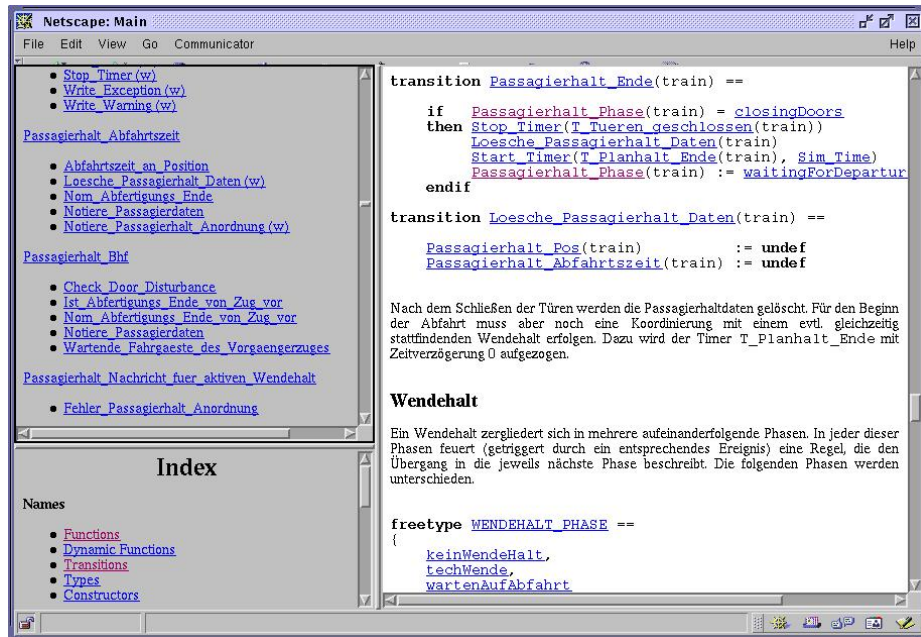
Netscape: Main

File Edit View Go Communicator Help

- Stop_Timer (w)
- Write_Exception (w)
- Write_Warning (w)

Passagierhalt_Abfahrtszeit

- Abfahrtszeit_an_Position
- Loesche_Passagierhalt_Daten (w)
- Nom_Abfertigungs_Ende
- Notiere_Passagierdaten
- Notiere_Passagierhalt_Anordnung (w)

Passagierhalt_Bhf

- Check_Door_Disturbance
- Ist_Abfertigungs_Ende_von_Zug_vor
- Nom_Abfertigungs_Ende_von_Zug_vor
- Notiere_Passagierdaten
- Wartende_Fahrgaeste_des_Vorgaengerzuges

Passagierhalt_Nachricht_fuer_aktiven_Wendehalt

- Fehler_Passagierhalt_Anordnung

Index

Names

- Functions
- Dynamic Functions
- Transitions
- Types
- Constructors

transition Passagierhalt_Ende(train) ==

if Passagierhalt_Phase(train) = closingDoors
then Stop_Timer(T_Tueren_geschlossen(train))
Loesche_Passagierhalt_Daten(train)
Start_Timer(T_Planhalt_Ende(train), Sim_Time)
Passagierhalt_Phase(train) := waitingForDepartur
endif

transition Loesche_Passagierhalt_Daten(train) ==

Passagierhalt_Pos(train) := undef
Passagierhalt_Abfahrtszeit(train) := undef

Nach dem Schließen der Türen werden die Passagierhaltdaten gelöscht. Für den Beginn der Abfahrt muss aber noch eine Koordinierung mit einem evtl. gleichzeitig stattfindenden Wendehalt erfolgen. Dazu wird der Timer T_Planhalt_Ende mit Zeitverzögerung 0 aufgezogen.

Wendehalt

Ein Wendehalt zergliedert sich in mehrere aufeinanderfolgende Phasen. In jeder dieser Phasen feuert (getriggert durch ein entsprechendes Ereignis) eine Regel, die den Übergang in die jeweils nächste Phase beschreibt. Die folgenden Phasen werden unterschieden.

freetype WENDEHALT_PHASE ==
{
keinWendeHalt,
techWende,
wartenAufAbfahrt